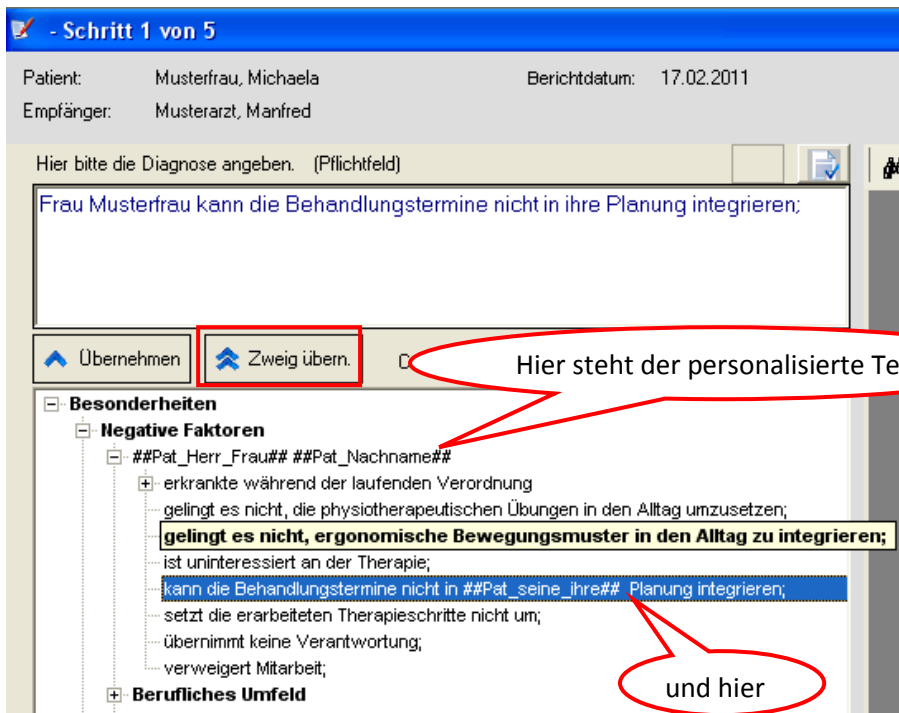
- Schritt 1 von 5

Patient: Musterfrau, Michaela

Berichtdatum: 17.02.2011

Empfänger: Musterarzt, Manfred

Hier bitte die Diagnose angeben. (Pflichtfeld)

Frau Musterfrau kann die Behandlungstermine nicht in ihre Planung integrieren;

Übernehmen

Zweig übern.

C

Hier steht der personalisierte Te

Besonderheiten

Negative Faktoren

##Pat_Herr_Frau## ##Pat_Nachname##

erkrankte während der laufenden Verordnung

gelingt es nicht, die physiotherapeutischen Übungen in den Alltag umzusetzen;

gelingt es nicht, ergonomische Bewegungsmuster in den Alltag zu integrieren;

ist uninteressiert an der Therapie;

kann die Behandlungstermine nicht in ##Pat_seine_ihre## Planung integrieren;

setzt die erarbeiteten Therapieschritte nicht um;

übernimmt keine Verantwortung;

verweigert Mitarbeit;

Berufliches Umfeld

und hier